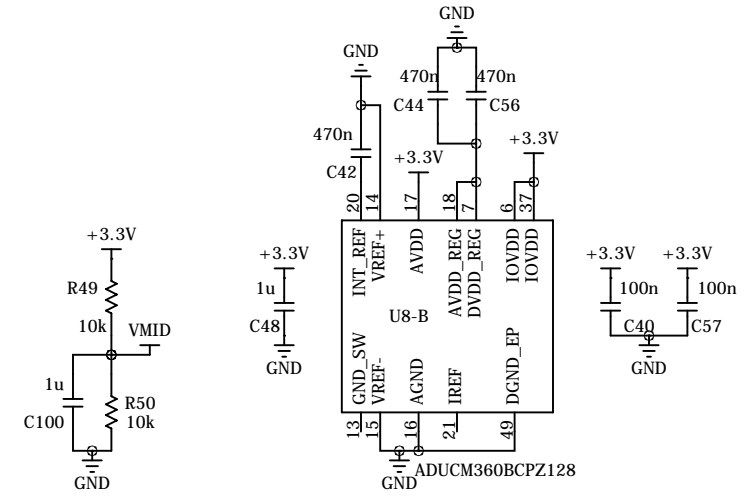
GND
GND
470n 470n
C44 C56
470n
+3.3V
+3.3V
C42
20 14 17 18 7 6 37
INT_REF
VREF+
AVDD
AVDD_REG
DVDD_REG
IOVDD
IOVDD
+3.3V
+3.3V
+3.3V +3.3V
R49
1u
100n 100n
10k
VMID
C48
U8-B
C40 C57
GND
GND
GND_SW
VREF-
AGND
IREF
DGND_EP
1u
R50
C100
10k
13 15 16 21 49
GND
GND
ADUCM360BCPZ128